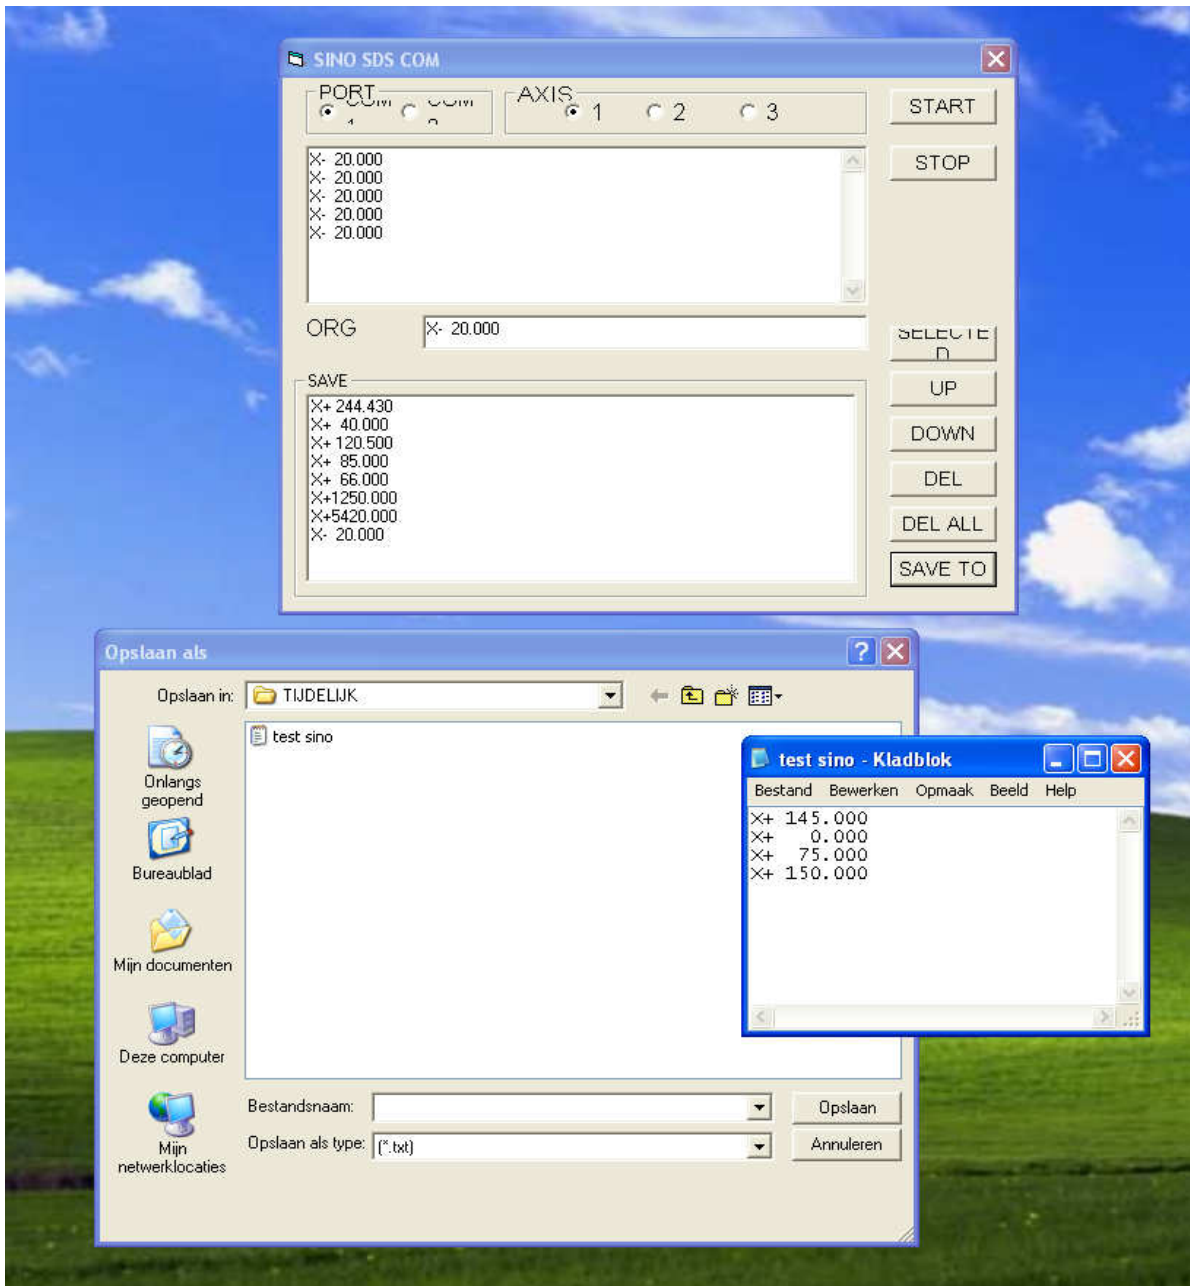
SINO SDS COM

PORT
COM 1
COM 2

AXIS
1
2
3

START

X- 20.000
X- 20.000
X- 20.000
X- 20.000
X- 20.000

STOP

ORG
X- 20.000

SELECTED

SAVE
X+ 244.430
X+ 40.000
X+ 120.500
X+ 85.000
X+ 66.000
X+1250.000
X+5420.000
X- 20.000

UP
DOWN
DEL
DEL ALL
SAVE TO

Opslaan als
?

Opslaan in: TIJDELIJK

test sino

Onlangs geopend
Bureaublad
Mijn documenten
Deze computer
Mijn netwerklocaties

Bestandsnaam:
Opslaan als type: (*.txt)

Opslaan
Annuleren

test sino - Kladblok
Bestand Bewerken Opmaak Beeld Help
X+ 145.000
X+ 0.000
X+ 75.000
X+ 150.000